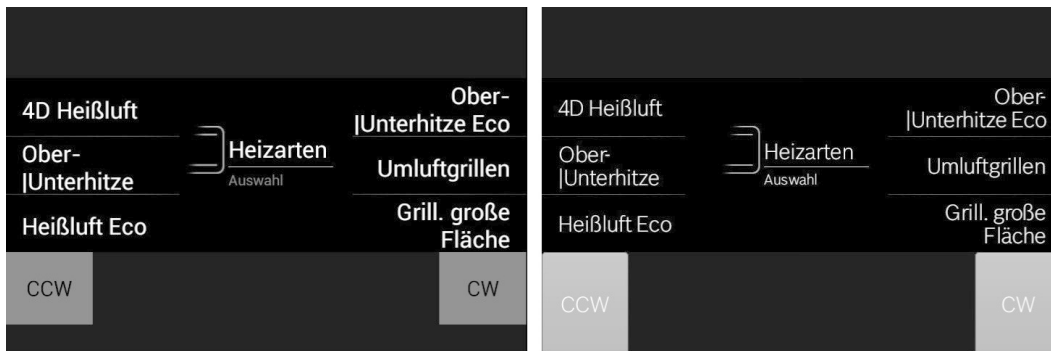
4D Heißluft

Ober-
|Unterhitze

Heißluft Eco

Heizarten
Auswahl

Ober-
|Unterhitze Eco

Umluftgrillen

Grill. große Fläche

CCW

CW

4D Heißluft

Ober-
|Unterhitze

Heißluft Eco

Heizarten
Auswahl

Ober-
|Unterhitze Eco

Umluftgrillen

Grill. große Fläche

CCW

CW